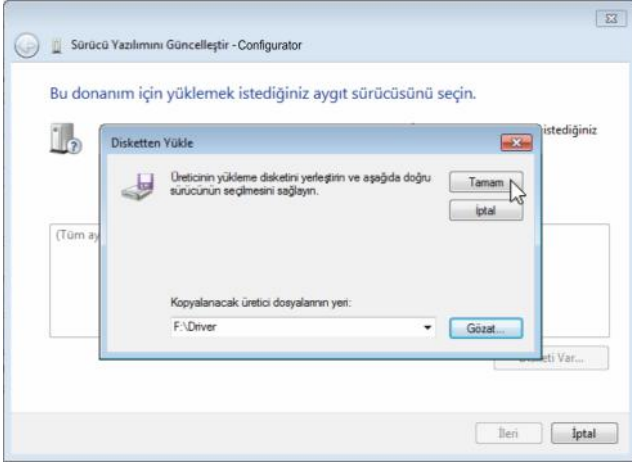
Sürücü Yazılımını Güncelleştir - Configurator

Bu donanım için yüklemek istediğiniz aygıt sürücüsünü seçin.

istediğiniz

Disketten Yükle

Üreticinin yükleme disketini yerleştirin ve aşağıda doğru sürücünün seçilmesini sağlayın.

Tamam

İptal

(Tüm ay

Kopyalanacak üretici dosyalarının yeri:

F:\Driver

Gözat...

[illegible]eti Var...

İleri

İptal